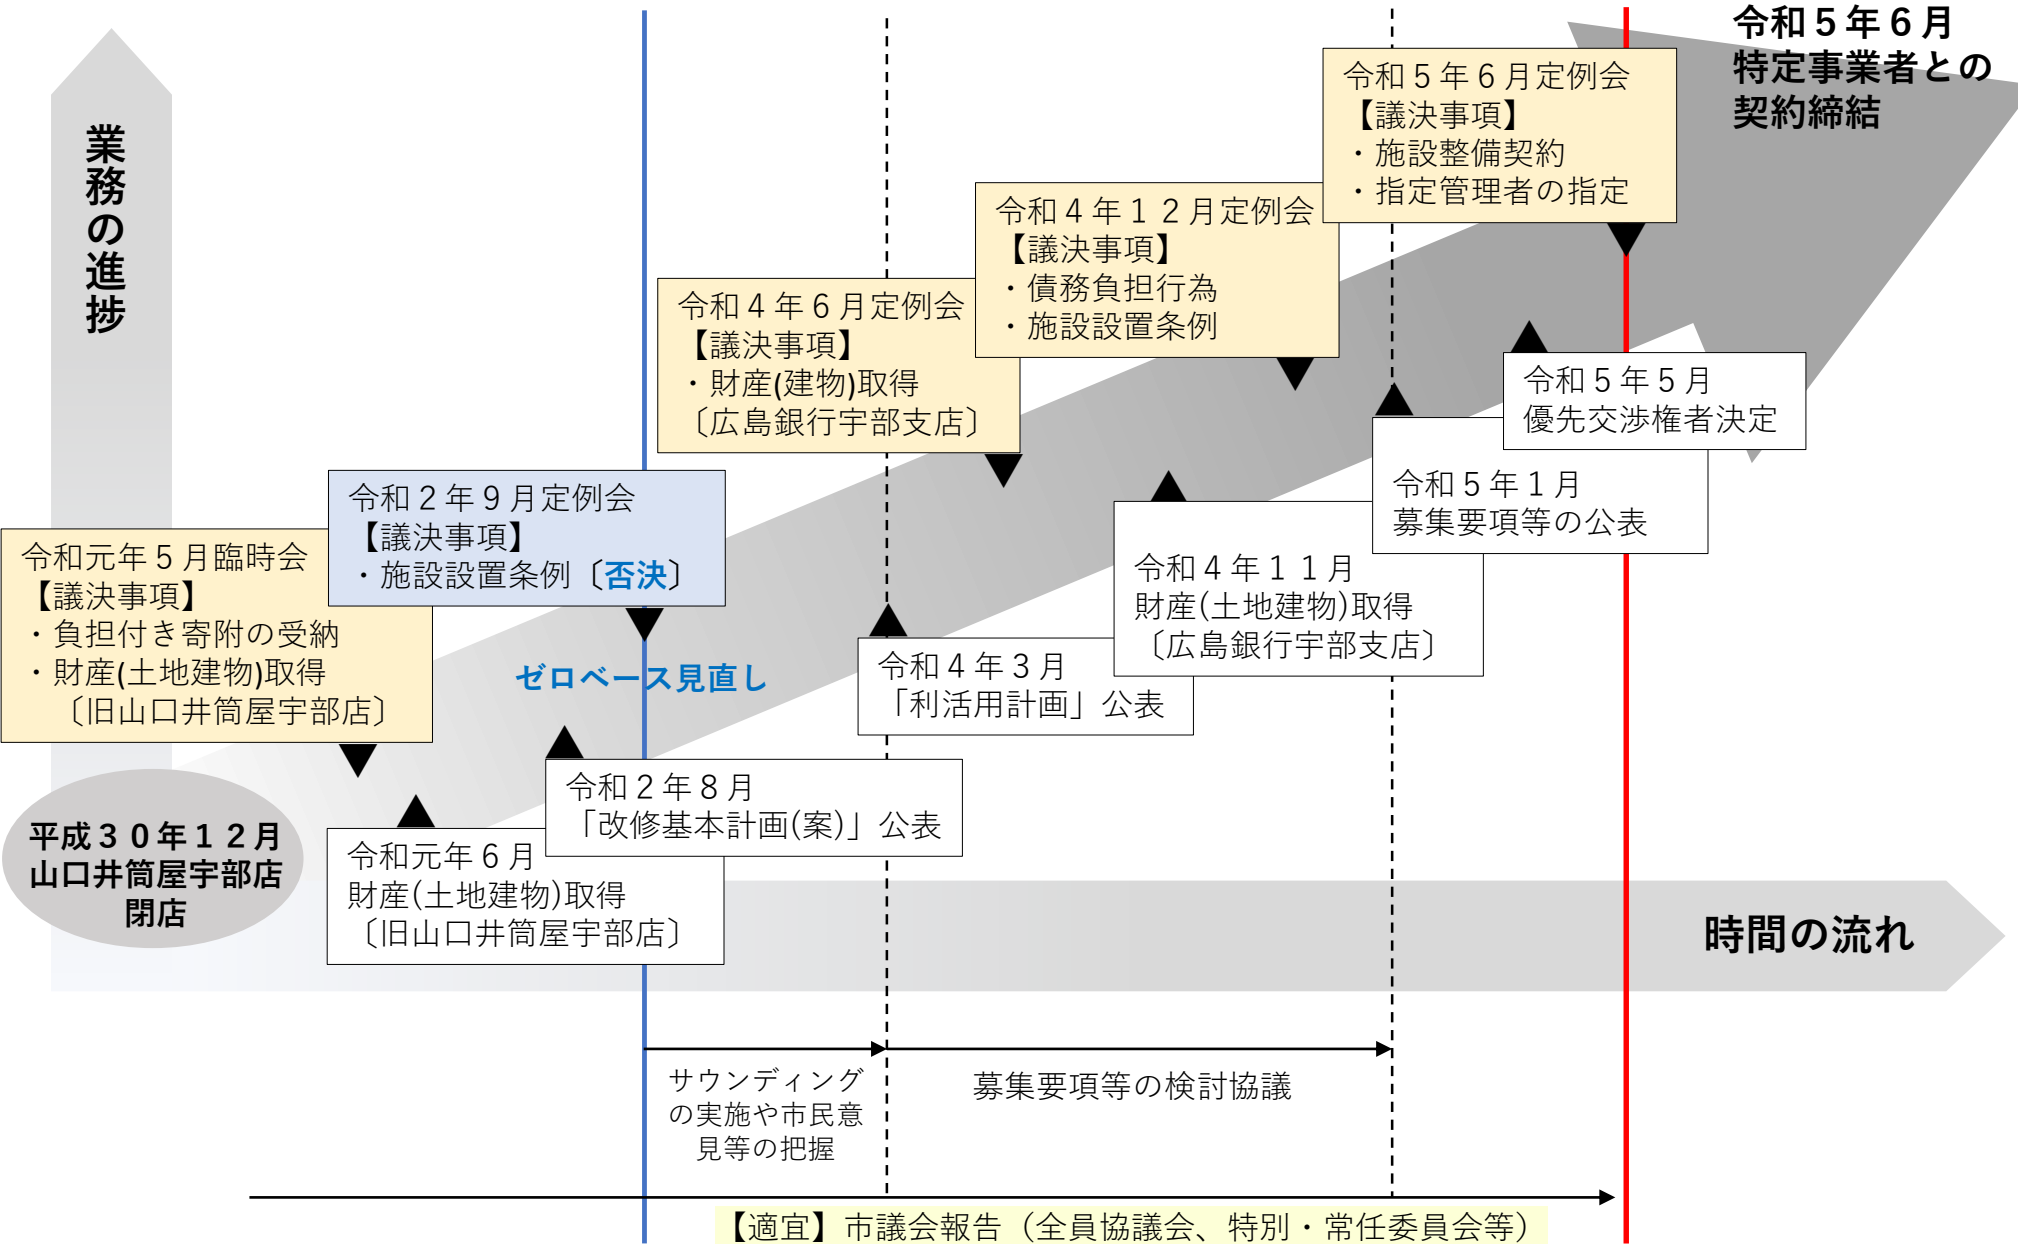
業務の進捗

令和５年６月
特定事業者との
契約締結

令和５年６月定例会
【議決事項】
・施設整備契約
・指定管理者の指定

令和４年１２月定例会
【議決事項】
・債務負担行為
・施設設置条例

令和４年６月定例会
【議決事項】
・財産(建物)取得
〔広島銀行宇部支店〕

令和５年５月
優先交渉権者決定

令和５年１月
募集要項等の公表

令和２年９月定例会
【議決事項】
・施設設置条例〔否決〕

令和元年５月臨時会
【議決事項】
・負担付き寄附の受納
・財産(土地建物)取得
〔旧山口井筒屋宇部店〕

ゼロベース見直し

令和４年１１月
財産(土地建物)取得
〔広島銀行宇部支店〕

令和４年３月
「利活用計画」公表

令和２年８月
「改修基本計画(案)」公表

平成３０年１２月
山口井筒屋宇部店
閉店

令和元年６月
財産(土地建物)取得
〔旧山口井筒屋宇部店〕

時間の流れ

サウンディングの実施や市民意見等の把握

募集要項等の検討協議

【適宜】市議会報告（全員協議会、特別・常任委員会等）